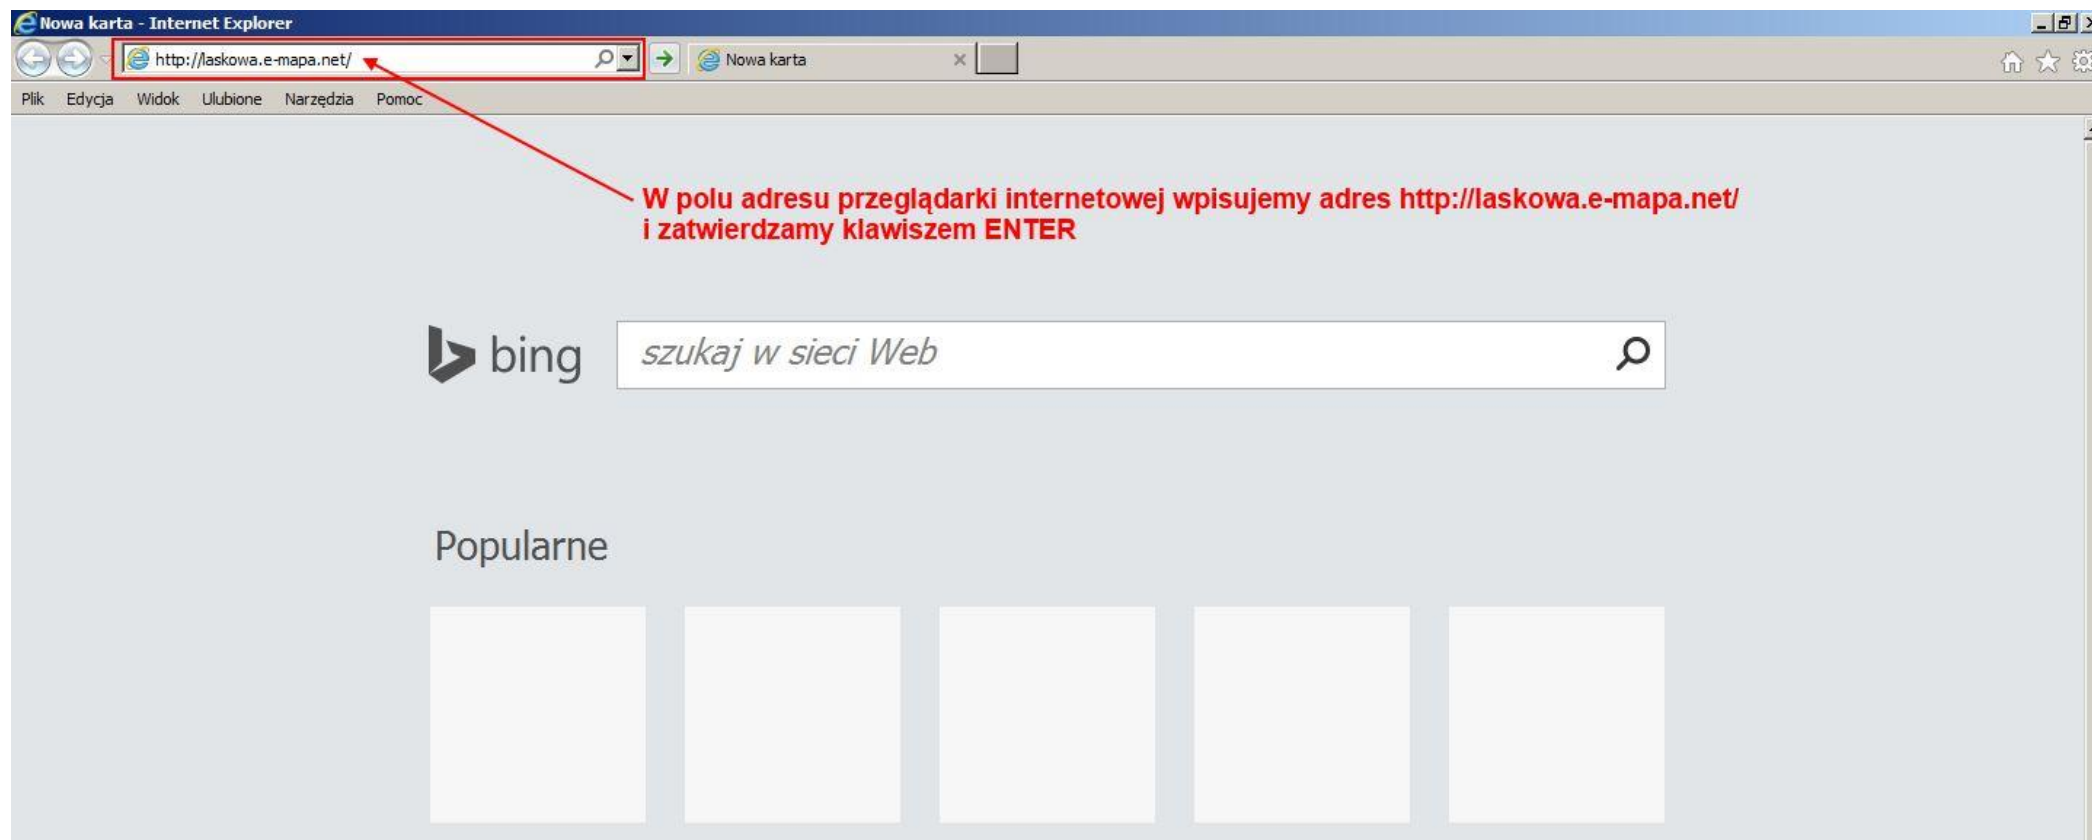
Nowa karta - Internet Explorer

http://laskowa.e-mapa.net/

Nowa karta ×

Plik Edycja Widok Ulubione Narzędzia Pomoc

W polu adresu przeglądarki internetowej wpisujemy adres http://laskowa.e-mapa.net/ i zatwierdzamy klawiszem ENTER

bing

szukaj w sieci Web

Popularne